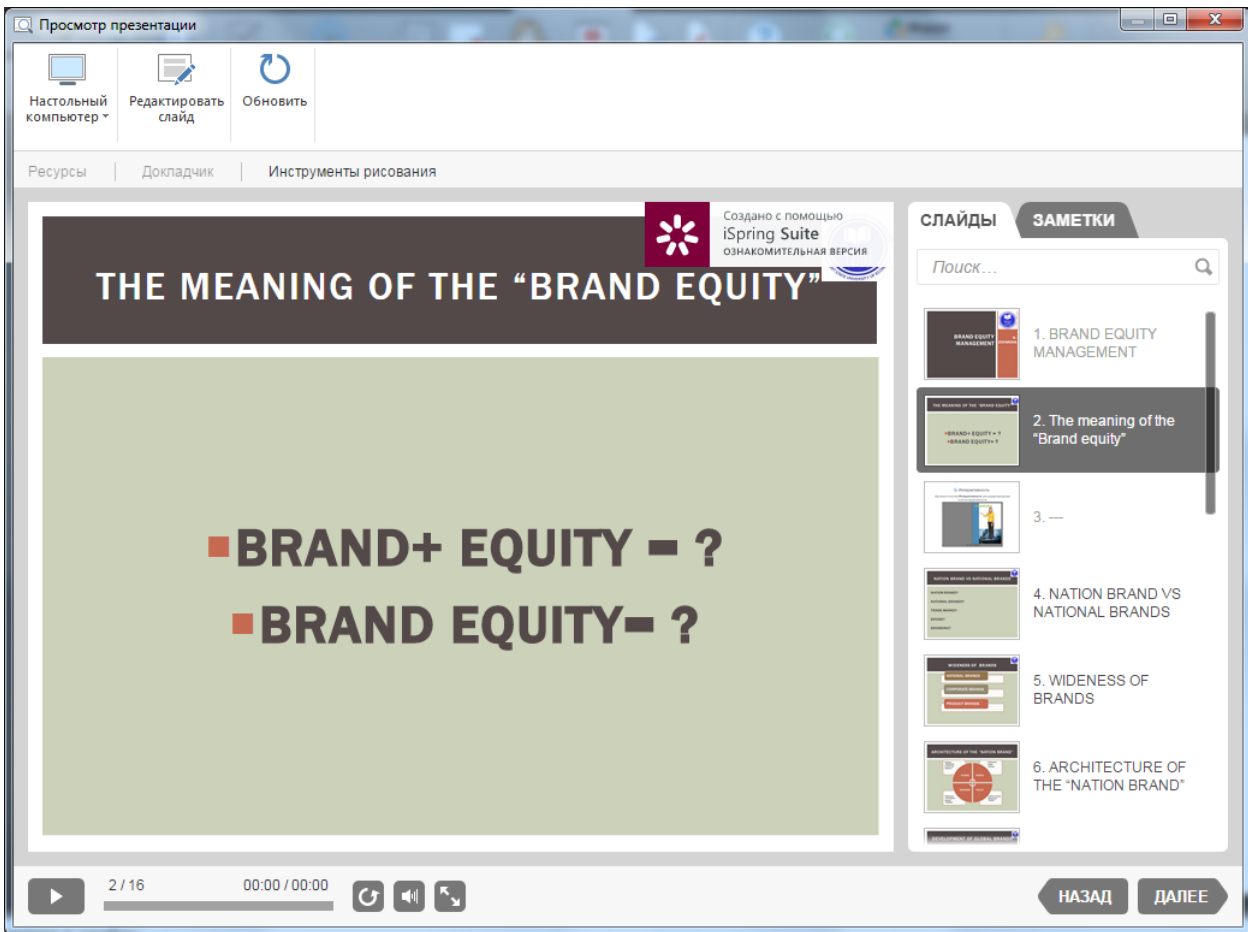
Просмотр презентации

Настольный компьютер

Редактировать слайд

Обновить

Ресурсы | Докладчик | Инструменты рисования

Создано с помощью iSpring Suite
ОЗНАКОМИТЕЛЬНАЯ ВЕРСИЯ

THE MEANING OF THE “BRAND EQUITY”

BRAND+ EQUITY = ?
BRAND EQUITY= ?

СЛАЙДЫ
ЗАМЕТКИ

Поиск…

1. BRAND EQUITY MANAGEMENT

2. The meaning of the “Brand equity”

3. ---

4. NATION BRAND VS NATIONAL BRANDS

5. WIDENESS OF BRANDS

6. ARCHITECTURE OF THE “NATION BRAND”

2 / 16
00:00 / 00:00

НАЗАД
ДАЛЕЕ